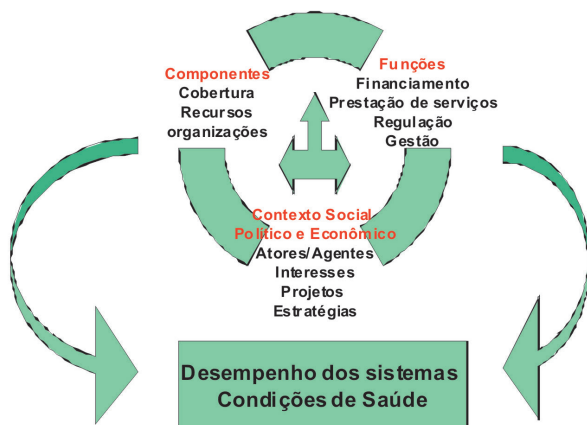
Componentes
Cobertura
Recursos
organizações

Funções
Financiamento
Prestação de serviços
Regulação
Gestão

Contexto Social
Político e Econômico
Atores/Agentes
Interesses
Projetos
Estratégias

Desempenho dos sistemas
Condições de Saúde